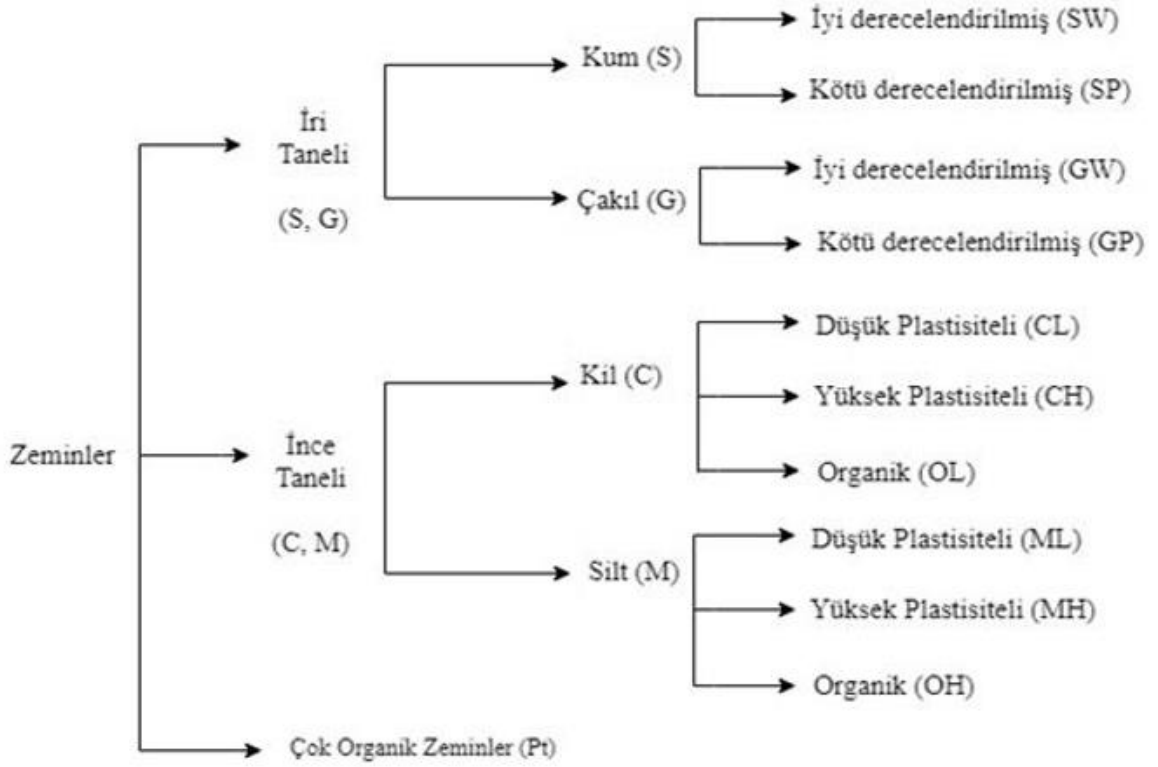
Zeminler

İri Taneli (S, G)

Kum (S)

İyi derecelendirilmiş (SW)

Kötü derecelendirilmiş (SP)

Çakıl (G)

İyi derecelendirilmiş (GW)

Kötü derecelendirilmiş (GP)

İnce Taneli (C, M)

Kil (C)

Düşük Plastisiteli (CL)

Yüksek Plastisiteli (CH)

Organik (OL)

Silt (M)

Düşük Plastisiteli (ML)

Yüksek Plastisiteli (MH)

Organik (OH)

Çok Organik Zeminler (Pt)